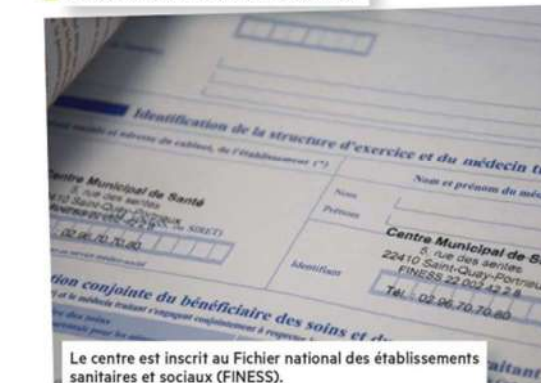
Identification de la structure d'exercice et du médecin t

Centre Municipal de Santé
8, rue des sentes
22410 Saint-Quay-Portrieux
02.96.70.70.80

Nom et prénom du méd

Nom
Prénom

Identifiant

Centre Municipal de S
8, rue des sentes
22410 Saint-Quay-Portrieu
FINESS 22.003 422.8
Tel : 02.96.70.70.80

tion conjointe du bénéficiaire des soins et d

aitan

Le centre est inscrit au Fichier national des établissements sanitaires et sociaux (FINESS).